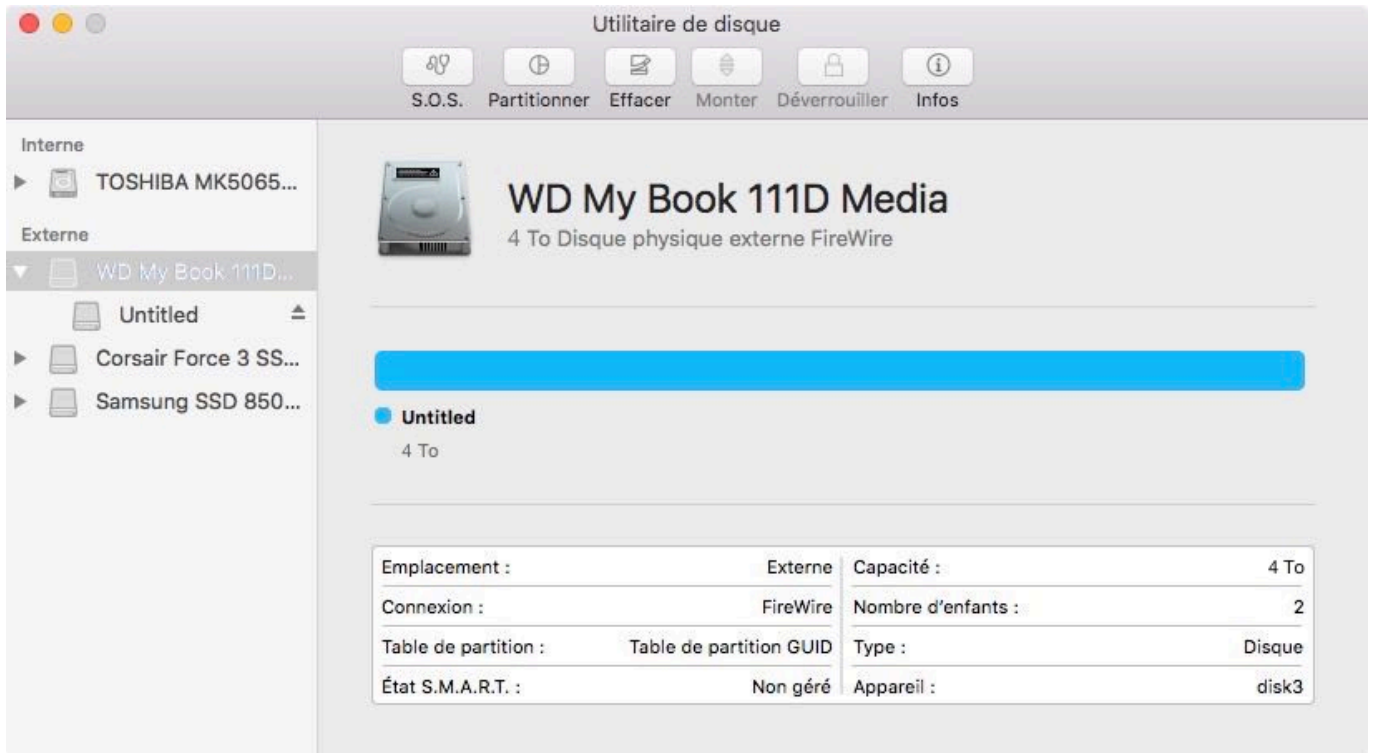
Utilitaire de disque

S.O.S. Partitionner Effacer Monter Déverrouiller Infos

Interne

TOSHIBA MK5065...

Externe

WD My Book 111D...

Untitled

Corsair Force 3 SS...

Samsung SSD 850...

WD My Book 111D Media

4 To Disque physique externe FireWire

Untitled

4 To

| | | | |
|---|---|---|---|
| Emplacement : | Externe | Capacité : | 4 To |
| Connexion : | FireWire | Nombre d'enfants : | 2 |
| Table de partition : | Table de partition GUID | Type : | Disque |
| État S.M.A.R.T. : | Non géré | Appareil : | disk3 |